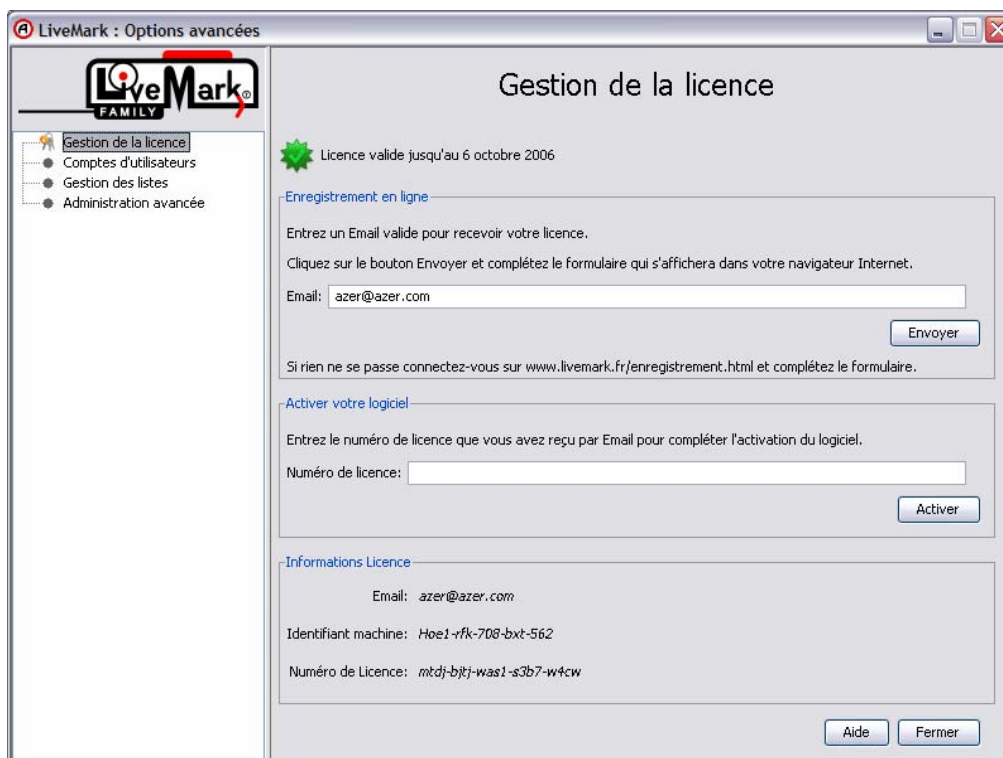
LiveMark : Options avancées

LiveMark FAMILY

Gestion de la licence
Comptes d'utilisateurs
Gestion des listes
Administration avancée

Gestion de la licence

Licence valide jusqu'au 6 octobre 2006

Enregistrement en ligne

Entrez un Email valide pour recevoir votre licence.

Cliquez sur le bouton Envoyer et complétez le formulaire qui s'affichera dans votre navigateur Internet.

Email: azer@azer.com

Envoyer

Si rien ne se passe connectez-vous sur www.livemark.fr/enregistrement.html et complétez le formulaire.

Activer votre logiciel

Entrez le numéro de licence que vous avez reçu par Email pour compléter l'activation du logiciel.

Numéro de licence:

Activer

Informations Licence

Email: azer@azer.com

Identifiant machine: Hoe1-rfk-708-bxt-562

Numéro de Licence: mtdj-bjtj-was1-s3b7-w4cw

Aide
Fermer